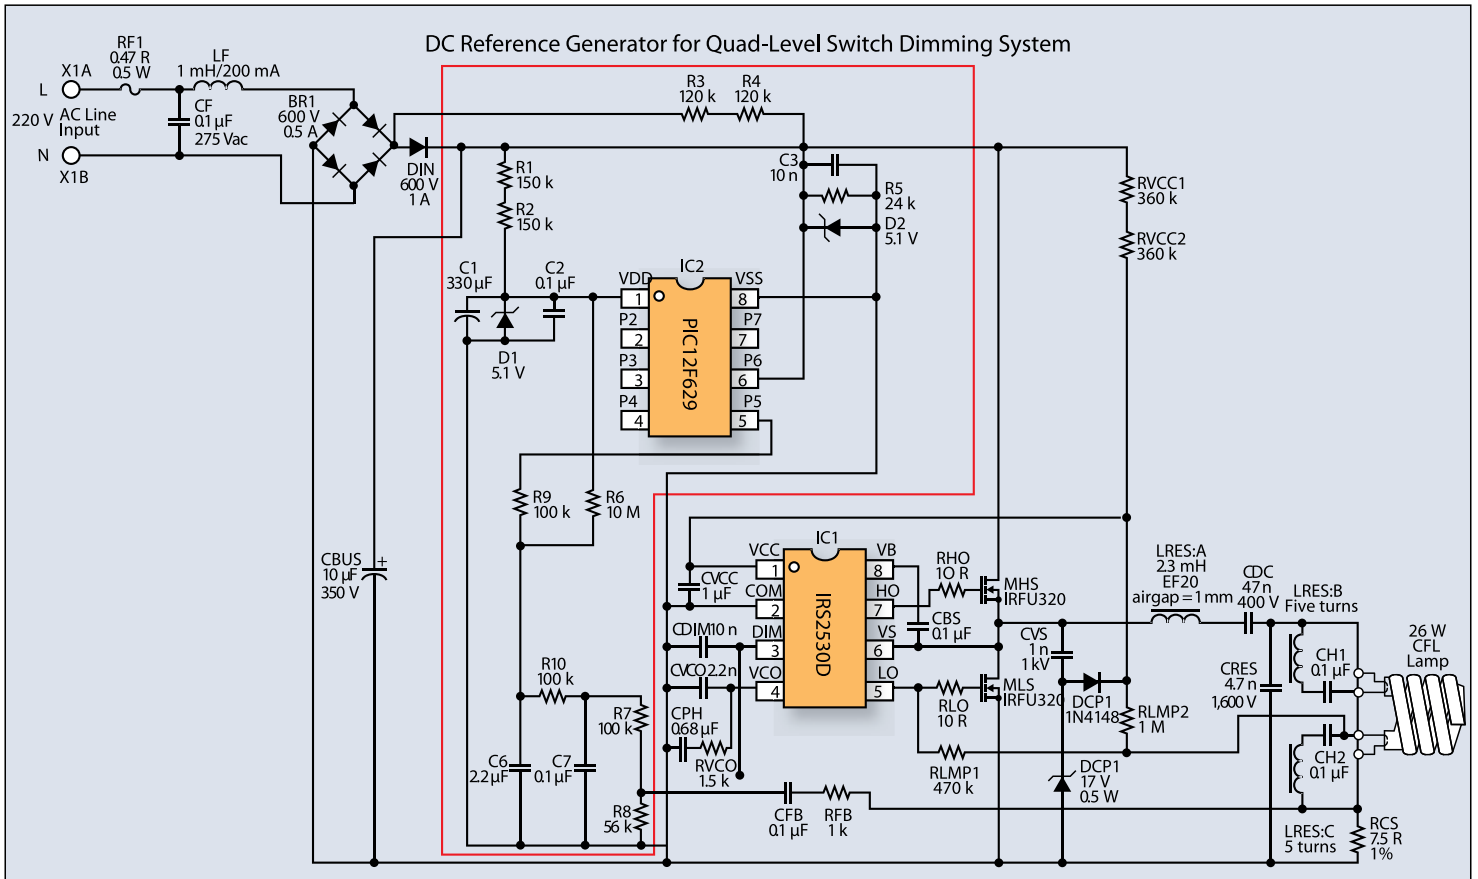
DC Reference Generator for Quad-Level Switch Dimming System

RF1
0.47 R
0.5 W
X1A
L
220 V
AC Line
Input
N
X1B
LF
1 mH/200 mA
CF
0.1 µF
275 Vac
BR1
600 V
0.5 A
DIN
600 V
1 A
R3
120 k
R4
120 k
R1
150 k
R2
150 k
C3
10 n
R5
24 k
D2
5.1 V
RVCC1
360 k
RVCC2
360 k
C1
330 µF
D1
5.1 V
C2
0.1 µF
IC2
VDD
VSS
PIC12F629
1
2
3
4
5
6
7
8
P2
P3
P4
P5
P6
P7
R9
100 k
R6
10 M
CBUS
10 µF
350 V
+
IC1
IRS2530D
VCC
COM
DIM
VCO
VB
HO
VS
LO
CVCC
1 µF
CDIM10 n
CVCO2.2n
CPH
0.68 µF
RVCO
1.5 k
RHO
10 R
MHS
IRFU320
CBS
0.1 µF
RLO
10 R
MLS
IRFU320
RLMP1
470 k
CVS
1 n
1 kV
DCP1
1N4148
DCP1
17 V
0.5 W
RLMP2
1 M
LRES:A
2.3 mH
EF20
airgap = 1 mm
CDC
47 n
400 V
LRES:B
Five turns
CRES
4.7 n
1,600 V
CH1
0.1 µF
CH2
0.1 µF
26 W
CFL
Lamp
R10
100 k
R7
100 k
C6
2.2 µF
C7
0.1 µF
R8
56 k
CFB
0.1 µF
RFB
1 k
LRES:C
5 turns
RCS
7.5 R
1%